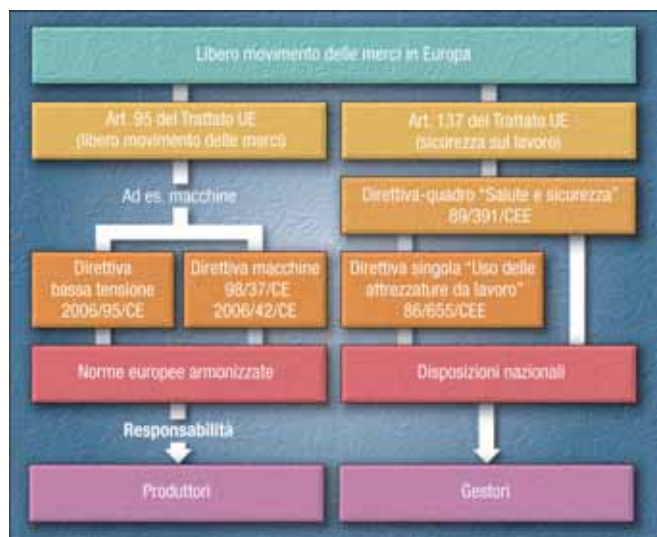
Libero movimento delle merci in Europa

Art. 95 del Trattato UE
(libero movimento delle merci)

Art. 137 del Trattato UE
(sicurezza sul lavoro)

Ad es. macchine

Direttiva-quadro "Salute e sicurezza"
89/391/CEE

Direttiva
bassa tensione
2006/95/CE

Direttiva macchine
98/37/CE
2006/42/CE

Direttiva singola "Uso delle attrezzature da lavoro"
86/655/CEE

Norme europee armonizzate

Disposizioni nazionali

Responsabilità

Produttori

Gestori